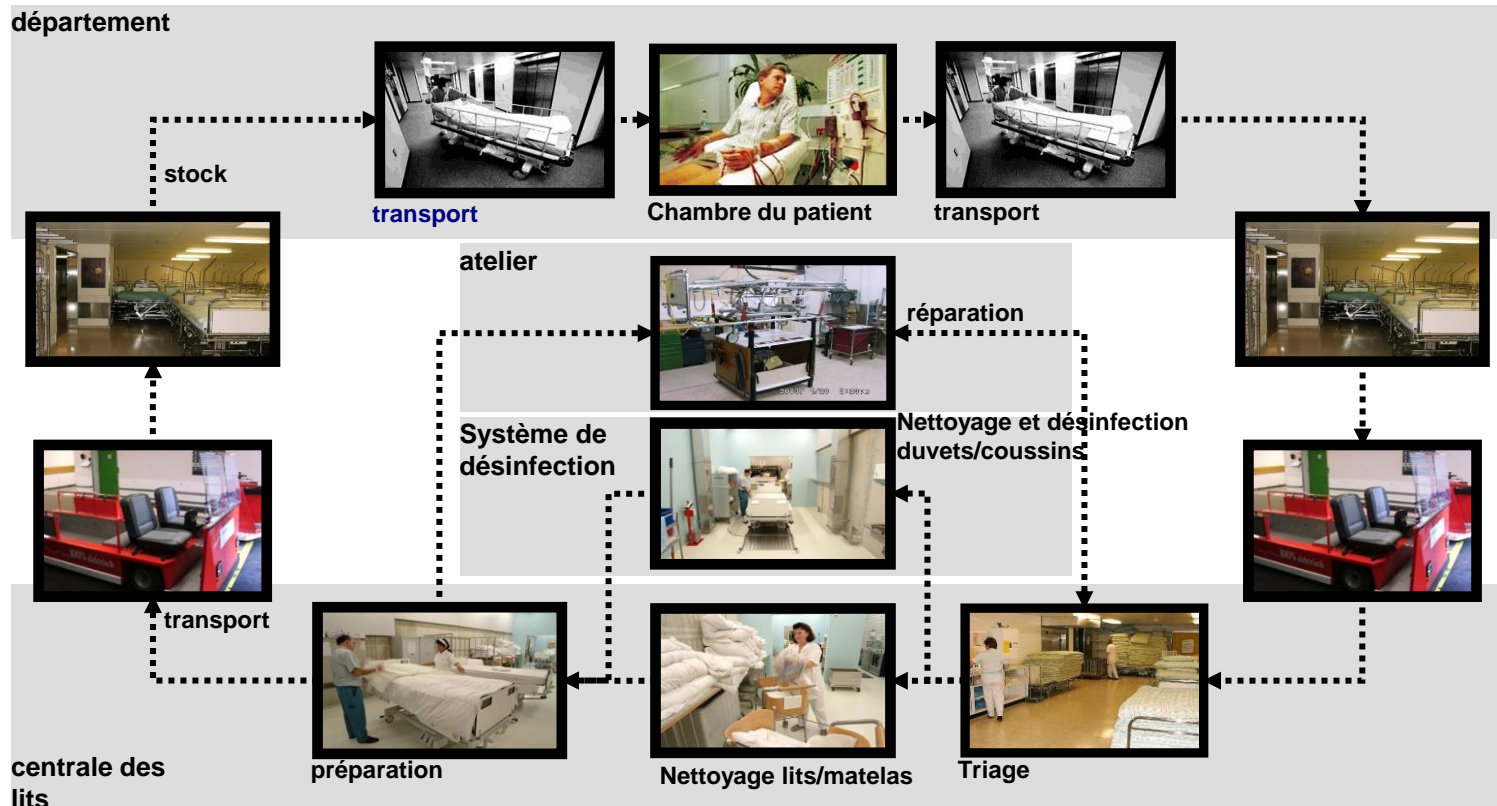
département

stock

transport

Chambre du patient

transport

atelier

réparation

Système de désinfection

Nettoyage et désinfection duvets/coussins

transport

préparation

Nettoyage lits/matelas

Triage

centrale des lits